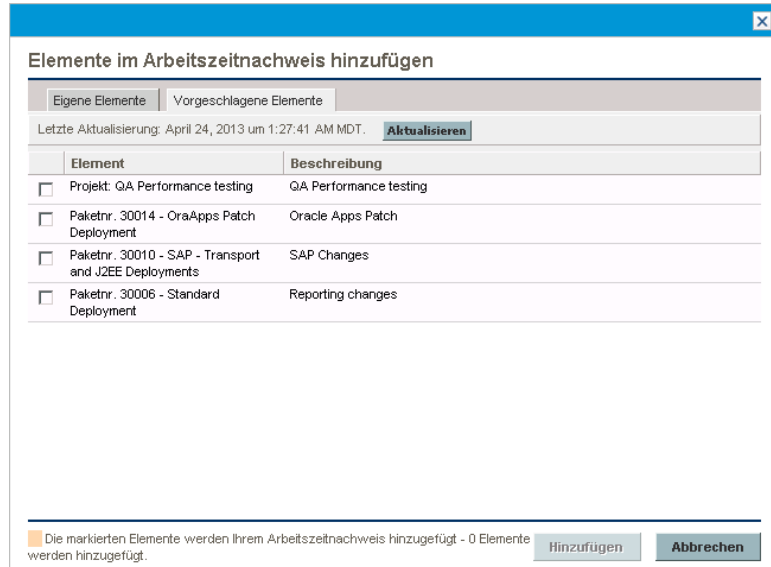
Elemente im Arbeitszeitnachweis hinzufügen

Eigene Elemente | Vorgeschlagene Elemente

Letzte Aktualisierung: April 24, 2013 um 1:27:41 AM MDT. Aktualisieren

| | Element | Beschreibung |
|---|---|---|
| ☐ | Projekt: QA Performance testing | QA Performance testing |
| ☐ | Paketnr. 30014 - OraApps Patch Deployment | Oracle Apps Patch |
| ☐ | Paketnr. 30010 - SAP - Transport and J2EE Deployments | SAP Changes |
| ☐ | Paketnr. 30006 - Standard Deployment | Reporting changes |

Die markierten Elemente werden Ihrem Arbeitszeitnachweis hinzugefügt - 0 Elemente werden hinzugefügt.

Hinzufügen Abbrechen